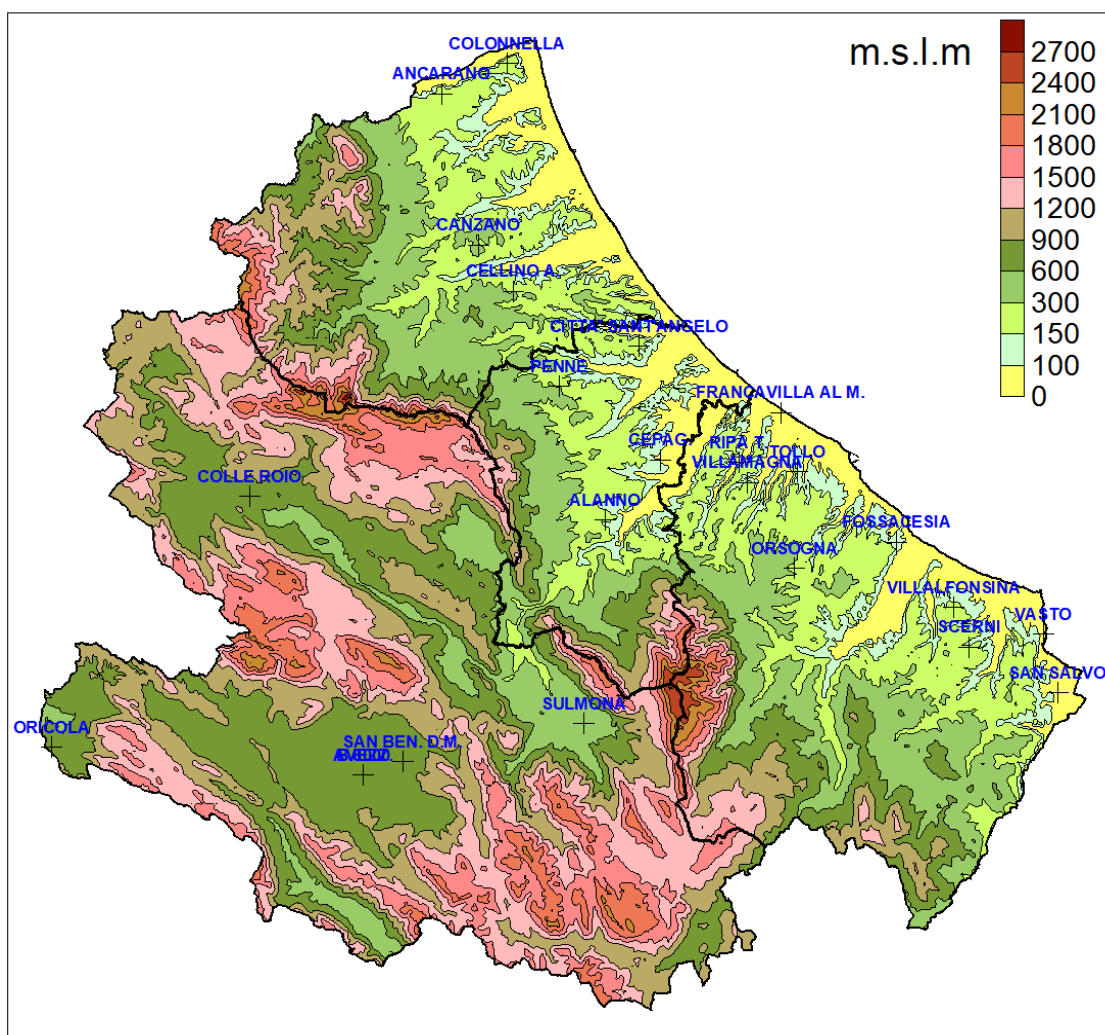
m.s.l.m

2700
2400
2100
1800
1500
1200
900
600
300
150
100
0

COLONNELLA
ANCARANO
CANZANO
CELLINO A.
CITTA' SANT'ANGELO
PENNE
FRANCAVILLA AL M.
CEPAGATTI
RIPA T.
TOLLO
VILLAMAGNA
COLLE ROIO
ALANNO
FOSSACESIA
ORSOGNA
VILLALFONSINA
VASTO
SCERNI
SAN SALVO
SULMONA
ORICOLA
SAN BEN. D.M.
AVEZZANO